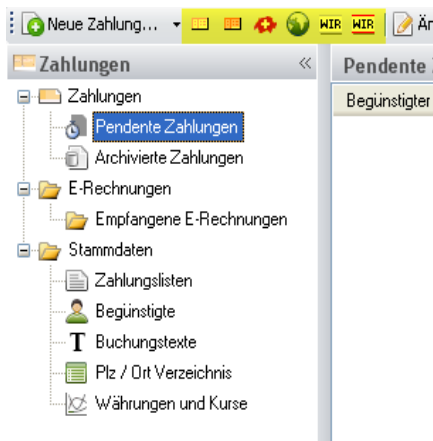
Neue Zahlung... WIR WIR Är

Zahlungen «

Zahlungen
Pendente Zahlungen
Archivierte Zahlungen
E-Rechnungen
Empfangene E-Rechnungen
Stammdaten
Zahlungslisten
Begünstigte
Buchungstexte
Plz / Ort Verzeichnis
Währungen und Kurse

Pendente

Begünstigter